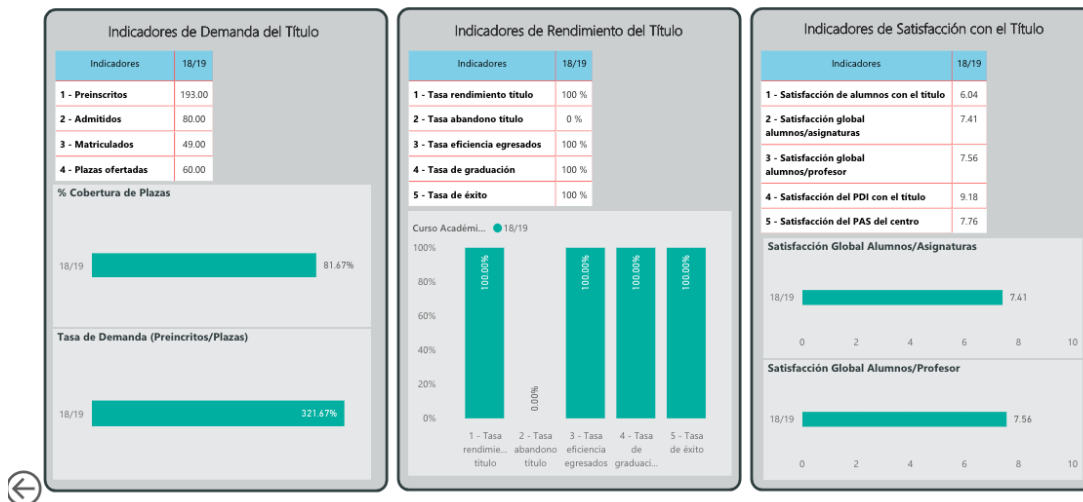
Indicadores de Demanda del Título

| Indicadores | 18/19 |
|---|---|
| 1 - Preinscritos | 193.00 |
| 2 - Admitidos | 80.00 |
| 3 - Matriculados | 49.00 |
| 4 - Plazas ofertadas | 60.00 |

% Cobertura de Plazas

18/19 81.67%

Tasa de Demanda (Preincritos/Plazas)

18/19 321.67%

Indicadores de Rendimiento del Título

| Indicadores | 18/19 |
|---|---|
| 1 - Tasa rendimiento título | 100 % |
| 2 - Tasa abandono título | 0 % |
| 3 - Tasa eficiencia egresados | 100 % |
| 4 - Tasa de graduación | 100 % |
| 5 - Tasa de éxito | 100 % |

Curso Académi... 18/19

100%
80%
60%
40%
20%
0%

100.00% 0.00% 100.00% 100.00% 100.00%

1 - Tasa rendimie... título
2 - Tasa abandono título
3 - Tasa eficiencia egresados
4 - Tasa de graduaci...
5 - Tasa de éxito

Indicadores de Satisfacción con el Título

| Indicadores | 18/19 |
|---|---|
| 1 - Satisfacción de alumnos con el título | 6.04 |
| 2 - Satisfacción global alumnos/asignaturas | 7.41 |
| 3 - Satisfacción global alumnos/profesor | 7.56 |
| 4 - Satisfacción del PDI con el título | 9.18 |
| 5 - Satisfacción del PAS del centro | 7.76 |

Satisfacción Global Alumnos/Asignaturas

18/19 7.41

0 2 4 6 8 10

Satisfacción Global Alumnos/Profesor

18/19 7.56

0 2 4 6 8 10